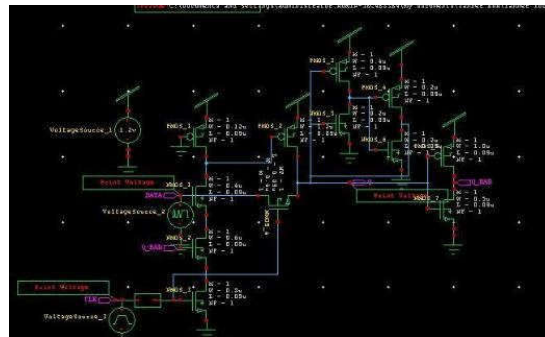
VoltageSource_1 1.2v

PMOS_1
M = 1
W = 0.12u
L = 0.08u
NF = 1

PMOS_2
M = 1
W = 1.2u
L = 0.08u
NF = 1

PMOS_3
M = 1
W = 0.6u
L = 0.08u
NF = 1

PMOS_4
M = 1
W = 0.2u
L = 0.08u
NF = 1

PMOS_5
M = 1
W = 0.2u
L = 0.08u
NF = 1

PMOS_6
M = 1
W = 1.5u
L = 0.08u
NF = 1

Print Voltage

NMOS_1
M = 1
W = 0.6u
L = 0.08u
NF = 1

DATA

VoltageSource_2

NMOS_2
M = 1
W = 0.6u
L = 0.08u
NF = 1

D_BAR

Print Voltage

CLK

VoltageSource_3

NMOS_4
M = 1
W = 0.3u
L = 0.08u
NF = 1

Print Voltage

NMOS_7
M = 1
W = 0.3u
L = 0.08u
NF = 1

Q_BAR